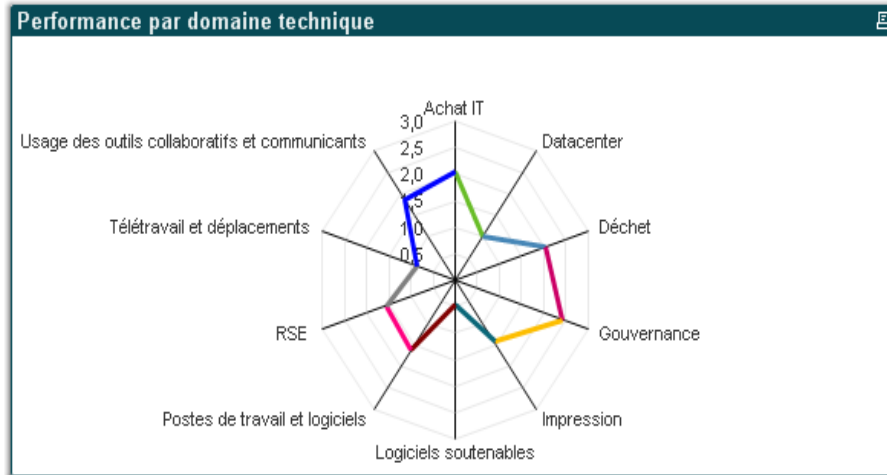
Performance par domaine technique

Achat IT
3,0
2,5
2,0
1,5
1,0
0,5
Datacenter
Déchet
Gouvernance
Impression
Logiciels soutenables
Postes de travail et logiciels
RSE
Télétravail et déplacements
Usage des outils collaboratifs et communicants